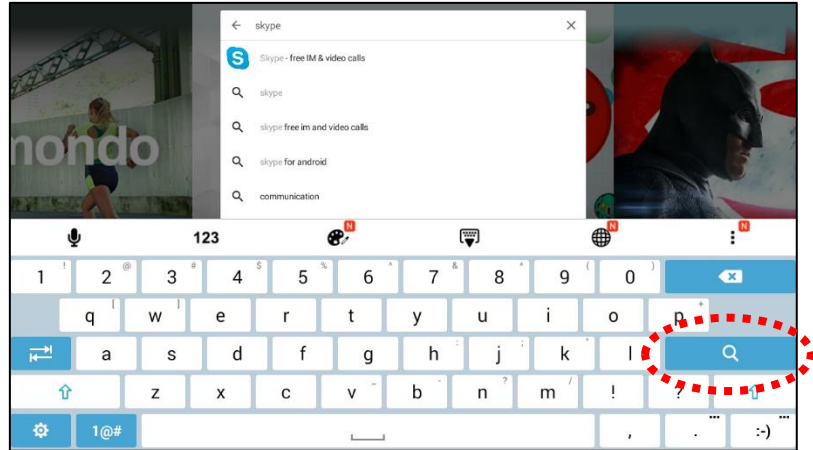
skype

Skype - free IM & video calls

skype

skype free im and video calls

skype for android

communication

nondo

123

N

N

N

1 ! 2 @ 3 # 4 $ 5 % 6 ^ 7 & 8 * 9 ( 0 )

q w [ e ] r t y u i o p +

a s d f g h : j ; k " l '

z x c - v b ? n / m ! ?

1@#

,

.

:-)